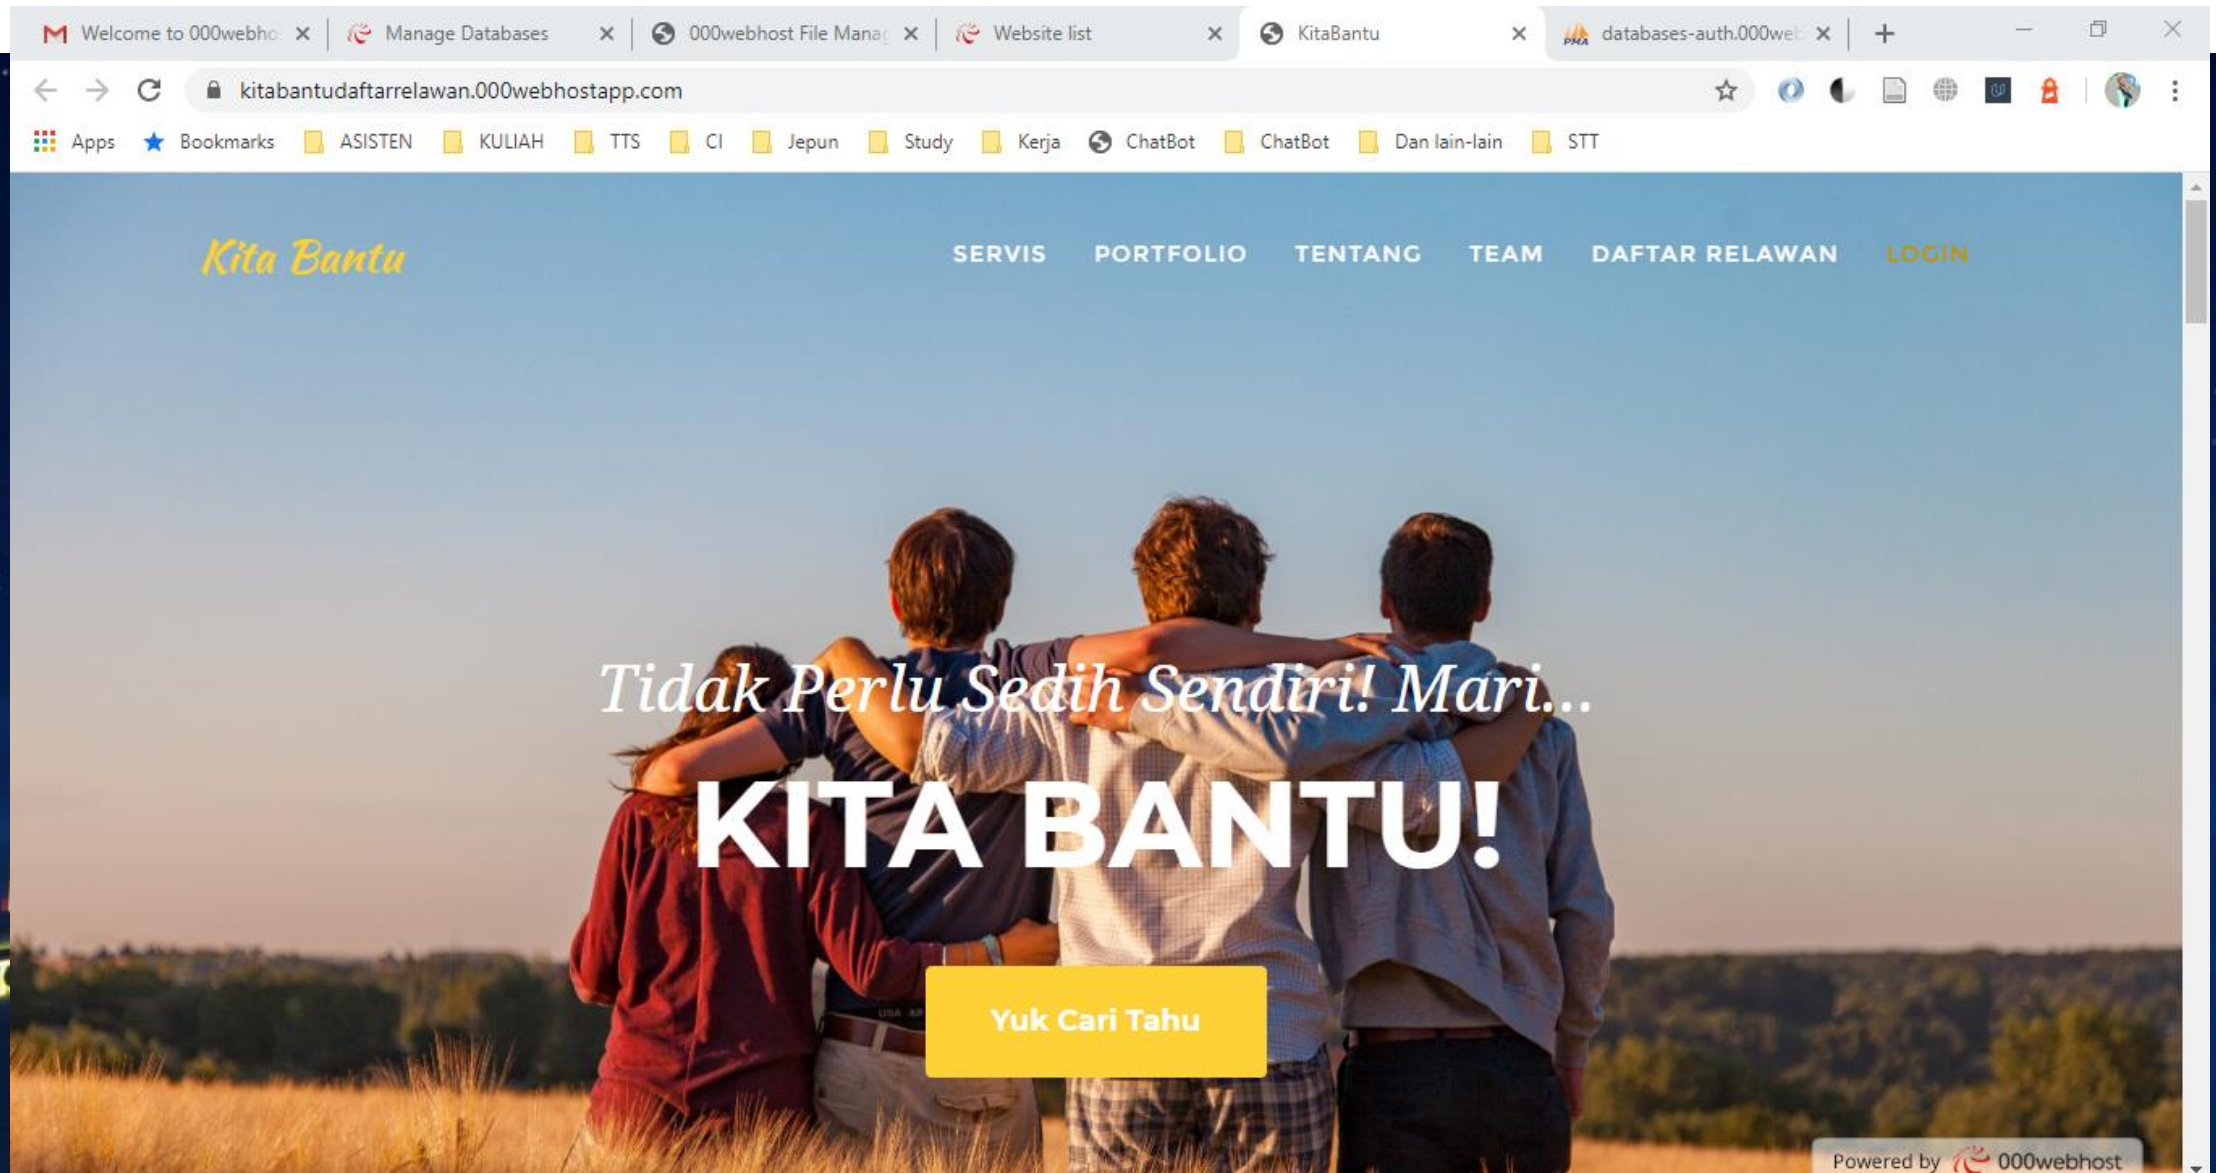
Welcome to 000webho ✕ | Manage Databases ✕ | 000webhost File Manag ✕ | Website list ✕ | KitaBantu ✕ | databases-auth.000wel ✕ | +

kitabantudaftarrelawan.000webhostapp.com

Apps Bookmarks ASISTEN KULIAH TTS CI Jepun Study Kerja ChatBot ChatBot Dan lain-lain STT

Kita Bantu

SERVIS PORTFOLIO TENTANG TEAM DAFTAR RELAWAN LOGIN

Tidak Perlu Sedih Sendiri! Mari...

KITA BANTU!

Yuk Cari Tahu

Powered by 000webhost